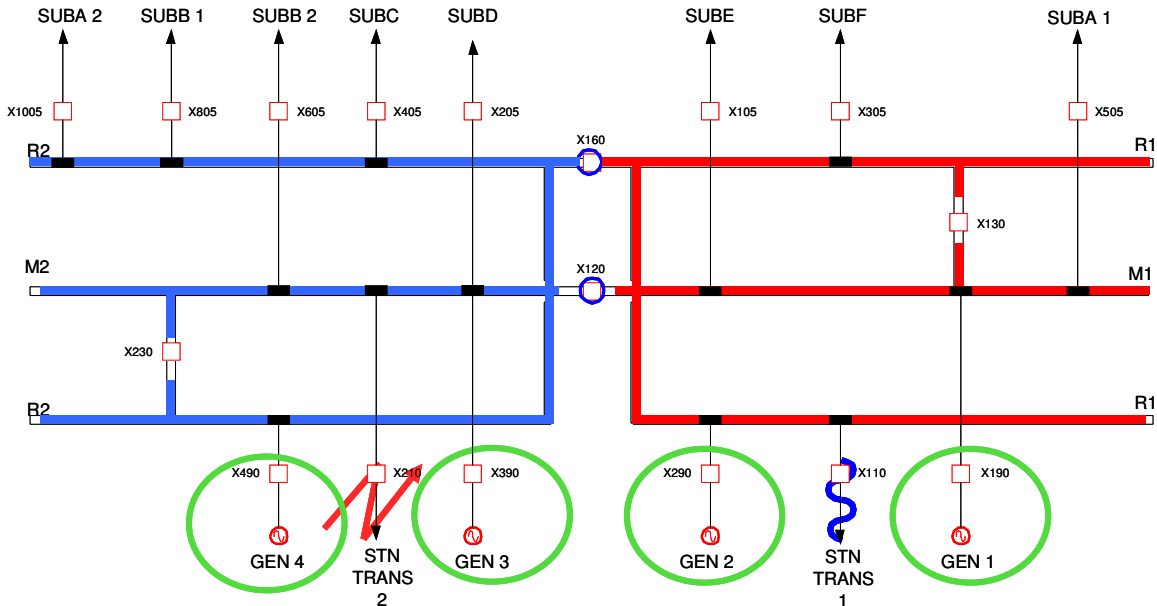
SUBA 2 SUBB 1 SUBB 2 SUBC SUBD SUBE SUBF SUBA 1

X1005 X805 X605 X405 X205 X105 X305 X505

R2 X160 R1

X130

M2 X120 M1

X230

R2 R1

X490 X210 X390 X290 X110 X190

GEN 4 STN TRANS 2 GEN 3 GEN 2 STN TRANS 1 GEN 1